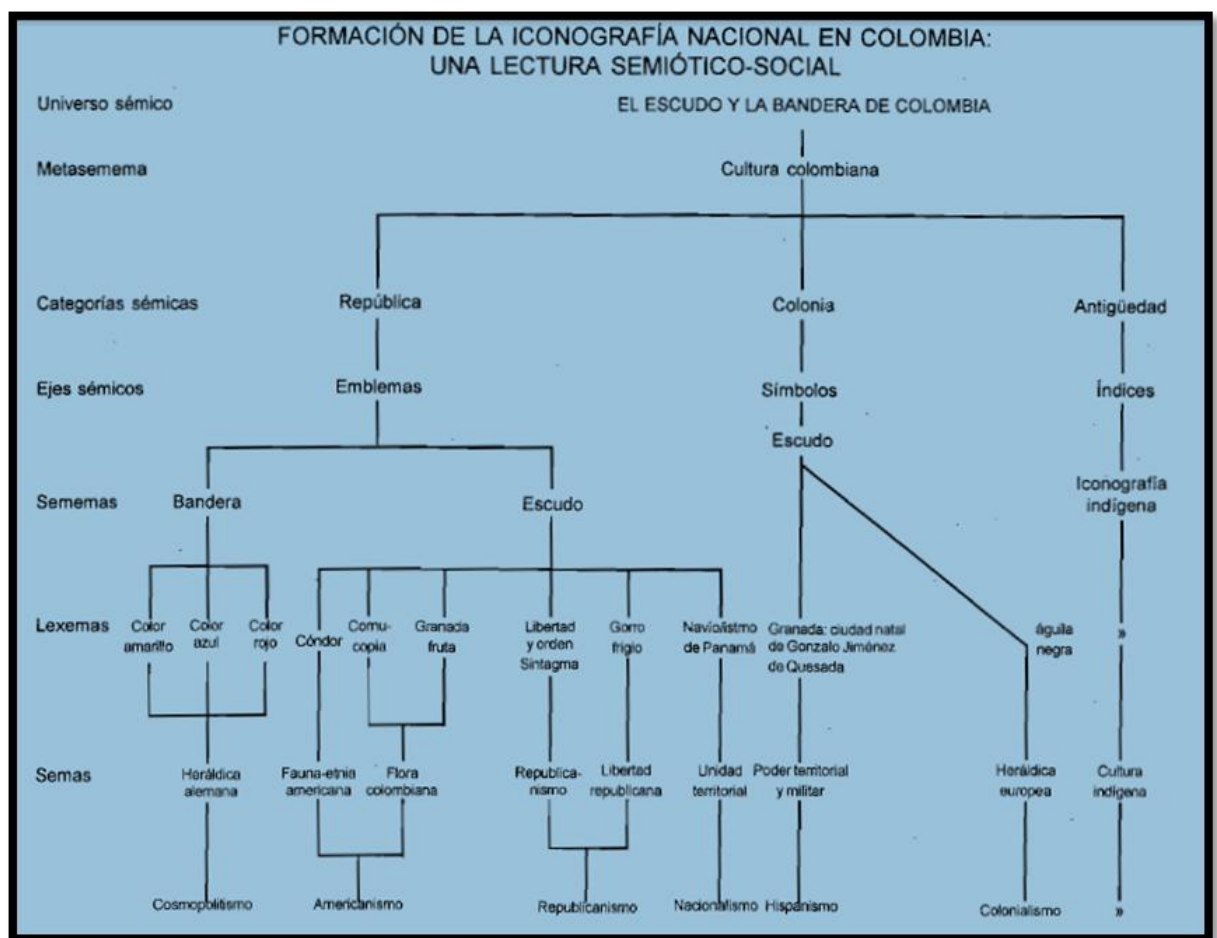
FORMACIÓN DE LA ICONOGRAFÍA NACIONAL EN COLOMBIA:
UNA LECTURA SEMIÓTICO-SOCIAL

Universo sémico
EL ESCUDO Y LA BANDERA DE COLOMBIA

Metasemema
Cultura colombiana

Categorías sémicas
República
Colonia
Antigüedad

Ejes sémicos
Emblemas
Símbolos
Índices

Escudo

Sememas
Bandera
Escudo
Iconografía indígena

Lexemas
Color amarillo
Color azul
Color rojo
Cóndor
Cornucopia
Granada fruta
Libertad y orden Sintagma
Gorro frigio
Navío/istmo de Panamá
Granada: ciudad natal de Gonzalo Jiménez de Quesada
águila negra
»

Semas
Heráldica alemana
Fauna-etnia americana
Flora colombiana
Republicanismo
Libertad republicana
Unidad territorial
Poder territorial y militar
Heráldica europea
Cultura indígena

Cosmopolitismo
Americanismo
Republicanismo
Nacionalismo
Hispanismo
Colonialismo
»